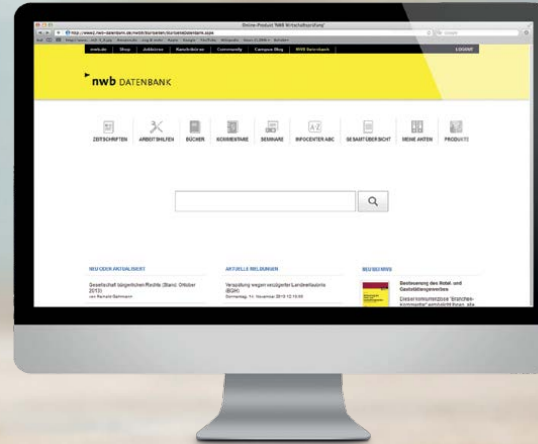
Online-Produkt NWB Wirtschaftsprüfung

nwb.de Shop Jobbörse Bandstreben Community Campus Blog NWB Kiehl

nwb DATENBANK

ZEITSCHRIFTEN ARBEITSHILFEN BÜCHER KOMMENTARE SEMINARE INFOCENTER ABC GESAMTÜBERSICHT MEINE AKTEN PRODUKTE

NEU ODER AKTUALISIERT

Gesellschaft bürgerlichen Rechts (Stand: Oktober 2013)

AKTUELLE MELDUNGEN

Verordnung wegen verzögerter Landesebene (EGH)

NEU BEI NWB

Besteuerung des Hotel- und Gaststättengewerbes